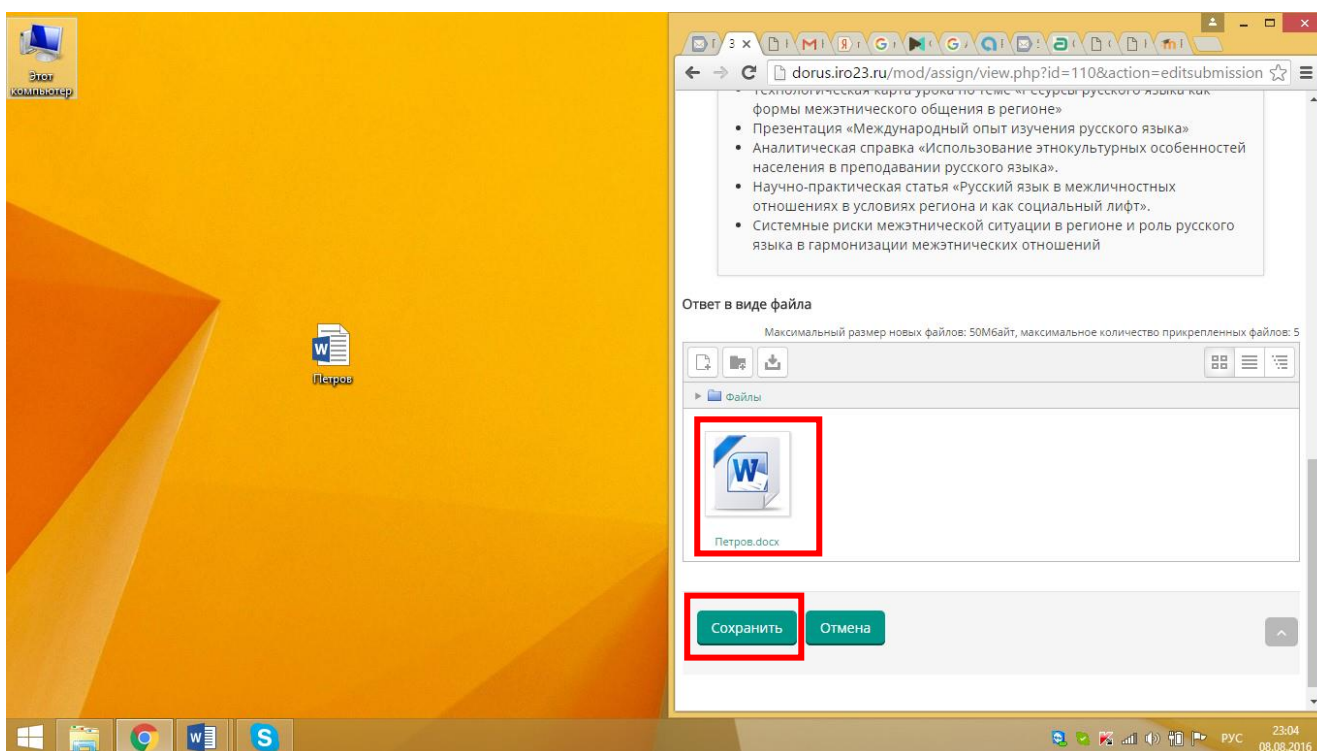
Этот компьютер

Петров

dorus.iro23.ru/mod/assign/view.php?id=110&action=editsubmission

• Технологическая карта урока по теме «Ресурсы русского языка как формы межэтнического общения в регионе»
• Презентация «Международный опыт изучения русского языка»
• Аналитическая справка «Использование этнокультурных особенностей населения в преподавании русского языка».
• Научно-практическая статья «Русский язык в межличностных отношениях в условиях региона и как социальный лифт».
• Системные риски межэтнической ситуации в регионе и роль русского языка в гармонизации межэтнических отношений

Ответ в виде файла

Максимальный размер новых файлов: 50Мбайт, максимальное количество прикрепленных файлов: 5

Файлы

Петров.docx

Сохранить

Отмена

РУС 23:04 08.08.2016